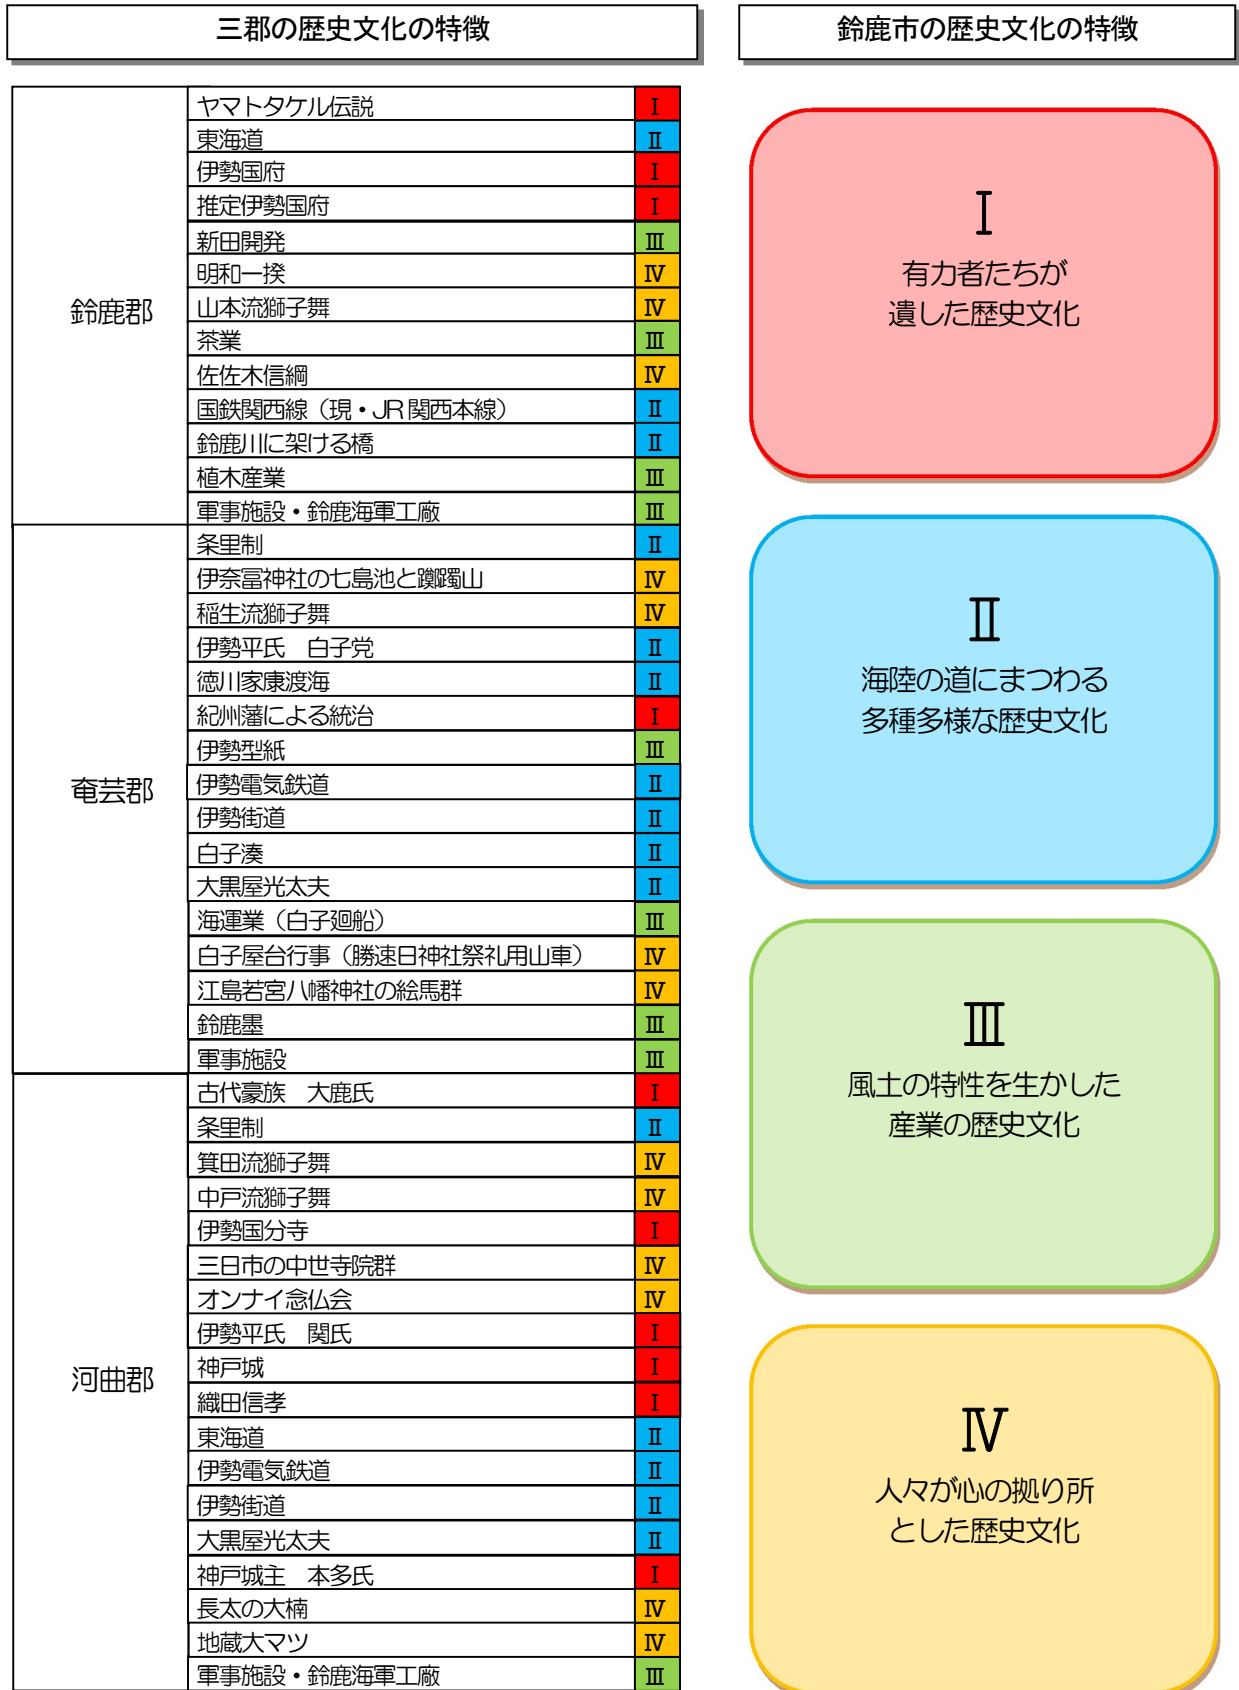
三郡の歴史文化の特徴

| | | |
|---|---|---|
| 鈴鹿郡 | ヤマトタケル伝説 | Ⅰ |
| | 東海道 | Ⅱ |
| | 伊勢国府 | Ⅰ |
| | 推定伊勢国府 | Ⅰ |
| | 新田開発 | Ⅲ |
| | 明和一揆 | Ⅳ |
| | 山本流獅子舞 | Ⅳ |
| | 茶業 | Ⅲ |
| | 佐佐木信綱 | Ⅳ |
| | 国鉄関西線（現・JR関西本線） | Ⅱ |
| | 鈴鹿川に架ける橋 | Ⅱ |
| | 植木産業 | Ⅲ |
| | 軍事施設・鈴鹿海軍工廠 | Ⅲ |
| 奄芸郡 | 条里制 | Ⅱ |
| | 伊奈冨神社の七島池と躑躅山 | Ⅳ |
| | 稲生流獅子舞 | Ⅳ |
| | 伊勢平氏　白子党 | Ⅱ |
| | 徳川家康渡海 | Ⅱ |
| | 紀州藩による統治 | Ⅰ |
| | 伊勢型紙 | Ⅲ |
| | 伊勢電気鉄道 | Ⅱ |
| | 伊勢街道 | Ⅱ |
| | 白子湊 | Ⅱ |
| | 大黒屋光太夫 | Ⅱ |
| | 海運業（白子廻船） | Ⅲ |
| | 白子屋台行事（勝速日神社祭礼用山車） | Ⅳ |
| | 江島若宮八幡神社の絵馬群 | Ⅳ |
| | 鈴鹿墨 | Ⅲ |
| | 軍事施設 | Ⅲ |
| 河曲郡 | 古代豪族　大鹿氏 | Ⅰ |
| | 条里制 | Ⅱ |
| | 箕田流獅子舞 | Ⅳ |
| | 中戸流獅子舞 | Ⅳ |
| | 伊勢国分寺 | Ⅰ |
| | 三日市の中世寺院群 | Ⅳ |
| | オンナイ念仏会 | Ⅳ |
| | 伊勢平氏　関氏 | Ⅰ |
| | 神戸城 | Ⅰ |
| | 織田信孝 | Ⅰ |
| | 東海道 | Ⅱ |
| | 伊勢電気鉄道 | Ⅱ |
| | 伊勢街道 | Ⅱ |
| | 大黒屋光太夫 | Ⅱ |
| | 神戸城主　本多氏 | Ⅰ |
| | 長太の大楠 | Ⅳ |
| | 地蔵大マツ | Ⅳ |
| | 軍事施設・鈴鹿海軍工廠 | Ⅲ |

鈴鹿市の歴史文化の特徴

Ⅰ
有力者たちが遺した歴史文化

Ⅱ
海陸の道にまつわる多種多様な歴史文化

Ⅲ
風土の特性を生かした産業の歴史文化

Ⅳ
人々が心の拠り所とした歴史文化